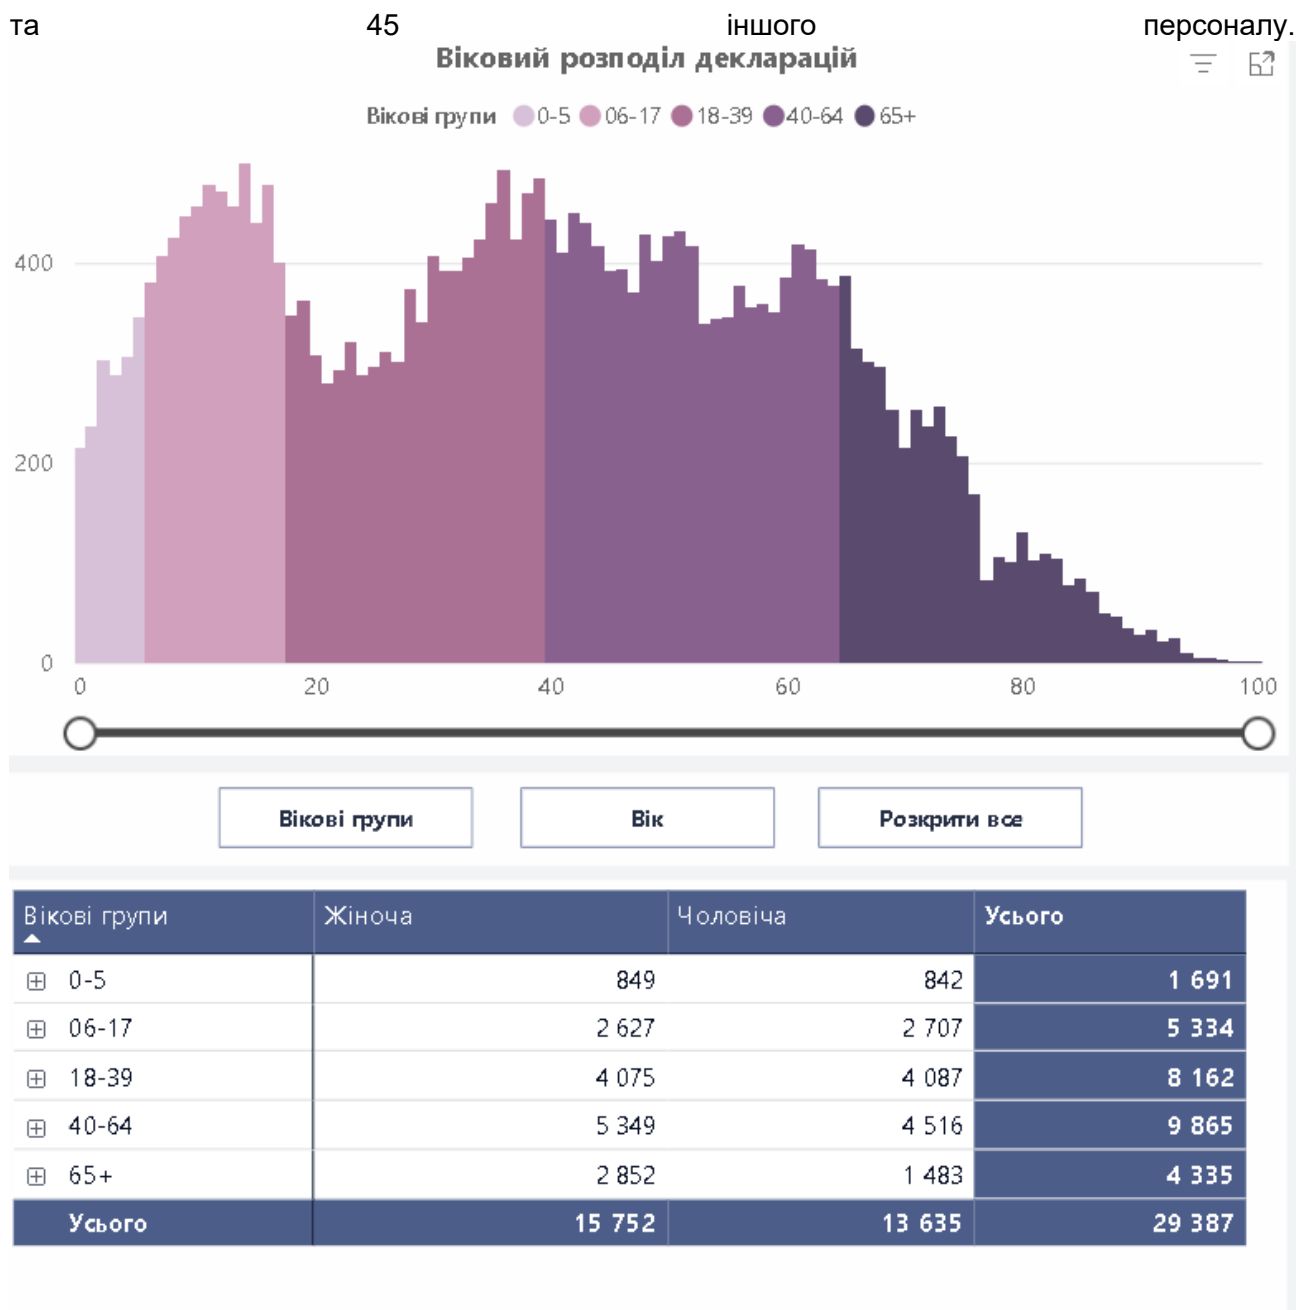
та 45 іншого персоналу.

Віковий розподіл декларацій

Вікові групи 0-5 06-17 18-39 40-64 65+

400
200
0

0 20 40 60 80 100

Вікові групи | Вік | Розкрити все

| Вікові групи | Жіноча | Чоловіча | Усього |
|---|---|---|---|
| ⊞ 0-5 | 849 | 842 | 1 691 |
| ⊞ 06-17 | 2 627 | 2 707 | 5 334 |
| ⊞ 18-39 | 4 075 | 4 087 | 8 162 |
| ⊞ 40-64 | 5 349 | 4 516 | 9 865 |
| ⊞ 65+ | 2 852 | 1 483 | 4 335 |
| Усього | 15 752 | 13 635 | 29 387 |